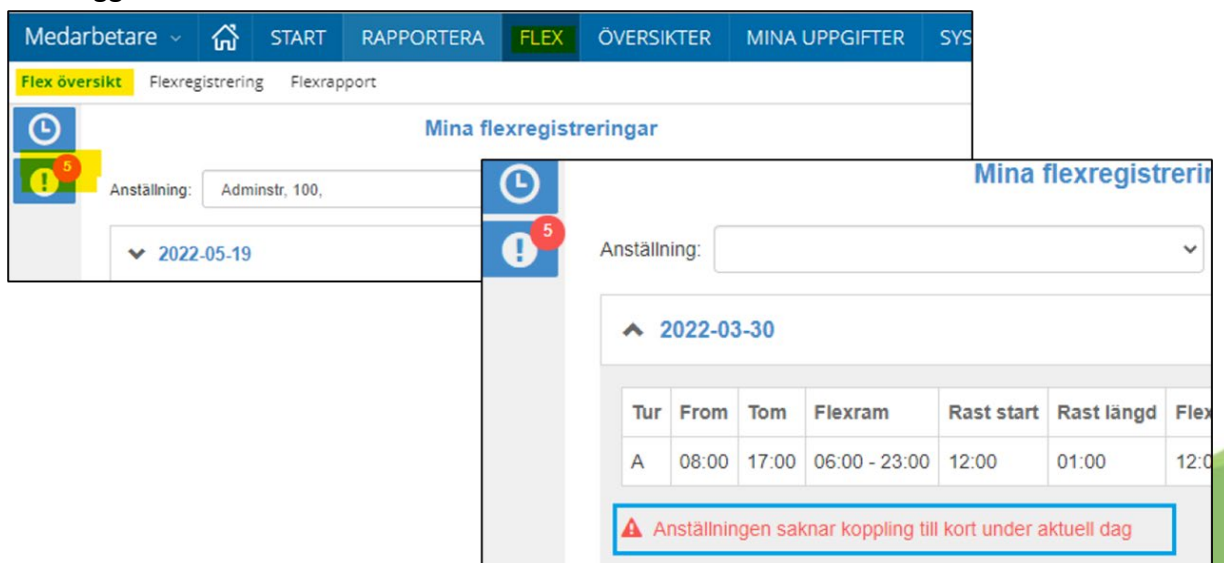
Medarbetare START RAPPORTERA FLEX ÖVERSIKTER MINA UPPGIFTER SYS

Flex översikt Flexregistrering Flexrapport

5

Mina flexregistreringar

Anställning: Adminstr, 100,

2022-05-19

Mina flexregistrerin

5

Anställning:

2022-03-30

| Tur | From | Tom | Flexram | Rast start | Rast längd | Flex |
|---|---|---|---|---|---|---|
| A | 08:00 | 17:00 | 06:00 - 23:00 | 12:00 | 01:00 | 12:0 |

Anställningen saknar koppling till kort under aktuell dag